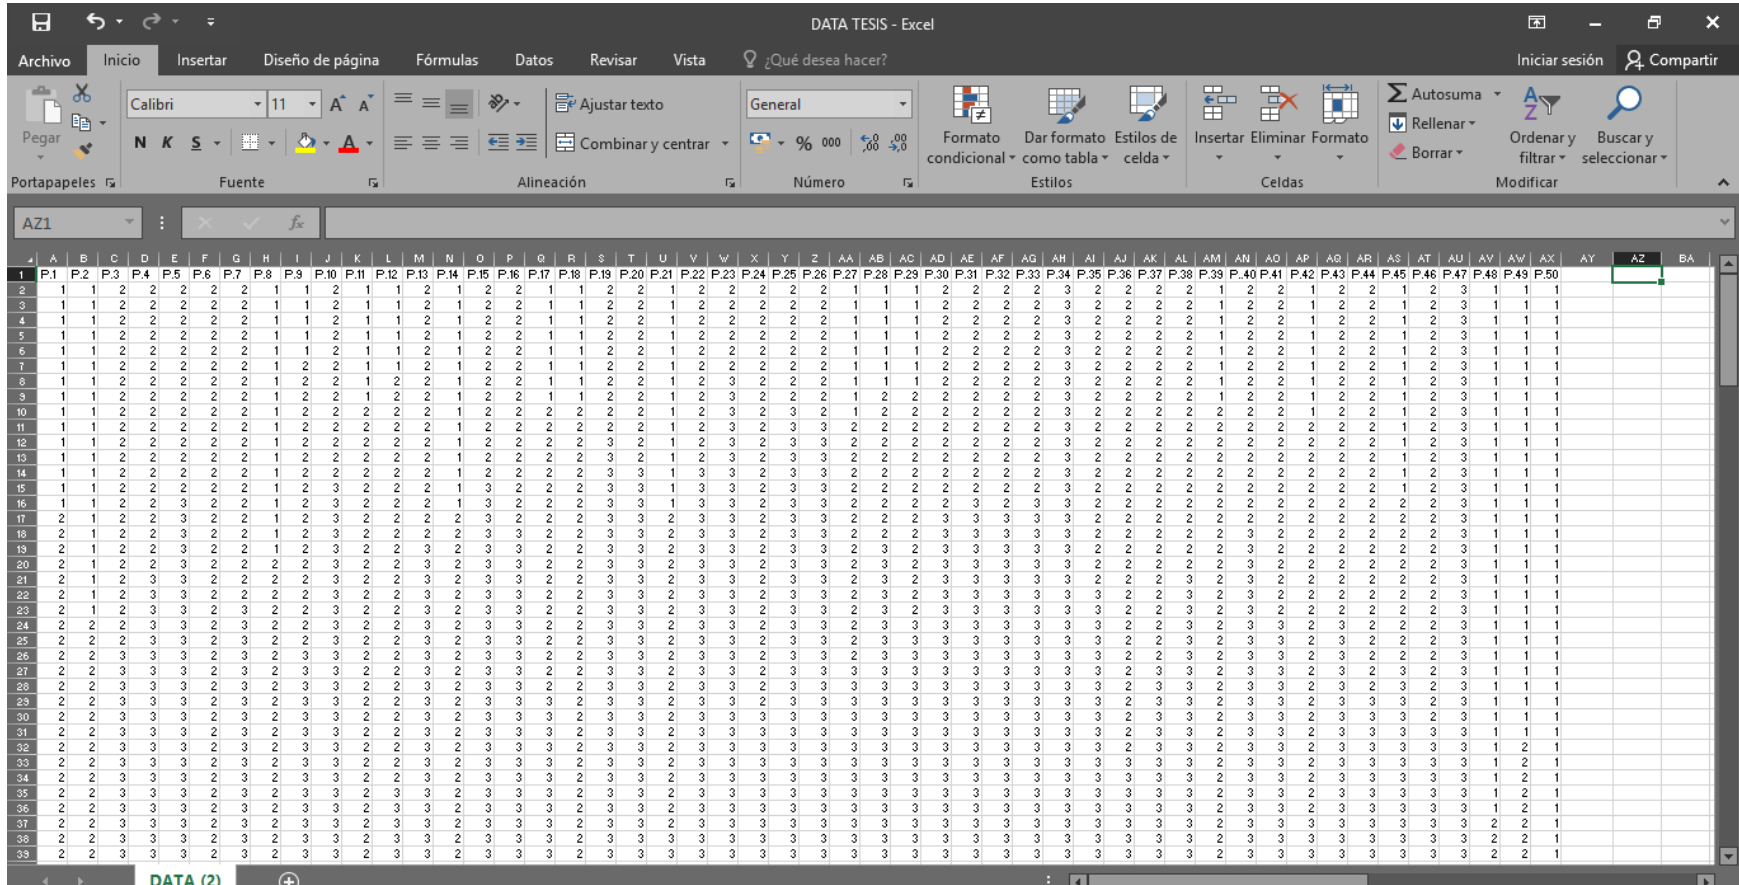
DATA TESIS - Excel

Archivo Inicio Insertar Diseño de página Fórmulas Datos Revisar Vista ¿Qué desea hacer? Iniciar sesión Compartir

Pegar
Portapapeles
Calibri 11
N K S
Fuente
Ajustar texto
Combinar y centrar
Alineación
General
% 000
Número
Formato condicional
Dar formato como tabla
Estilos de celda
Estilos
Insertar Eliminar Formato
Celdas
Autosuma
Rellenar
Borrar
Ordenar y filtrar
Buscar y seleccionar
Modificar

AZ1

| | A | B | C | D | E | F | G | H | I | J | K | L | M | N | O | P | Q | R | S | T | U | V | W | X | Y | Z | AA | AB | AC | AD | AE | AF | AG | AH | AI | AJ | AK | AL | AM | AN | AO | AP | AQ | AR | AS | AT | AU | AV | AW | AX | AY | AZ | BA |
|---|---|---|---|---|---|---|---|---|---|---|---|---|---|---|---|---|---|---|---|---|---|---|---|---|---|---|---|---|---|---|---|---|---|---|---|---|---|---|---|---|---|---|---|---|---|---|---|---|---|---|---|---|---|
| 1 | P.1 | P.2 | P.3 | P.4 | P.5 | P.6 | P.7 | P.8 | P.9 | P.10 | P.11 | P.12 | P.13 | P.14 | P.15 | P.16 | P.17 | P.18 | P.19 | P.20 | P.21 | P.22 | P.23 | P.24 | P.25 | P.26 | P.27 | P.28 | P.29 | P.30 | P.31 | P.32 | P.33 | P.34 | P.35 | P.36 | P.37 | P.38 | P.39 | P.40 | P.41 | P.42 | P.43 | P.44 | P.45 | P.46 | P.47 | P.48 | P.49 | P.50 | | | |

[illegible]

DATA (2)